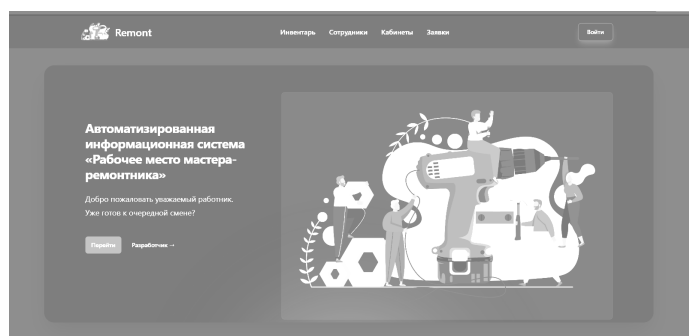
Remont

Инвентарь Сотрудники Кабинеты Заявки

Войти

Автоматизированная информационная система «Рабочее место мастера-ремонтника»

Добро пожаловать уважаемый работник. Уже готов к очередной смене?

Перейти

Разработчик →